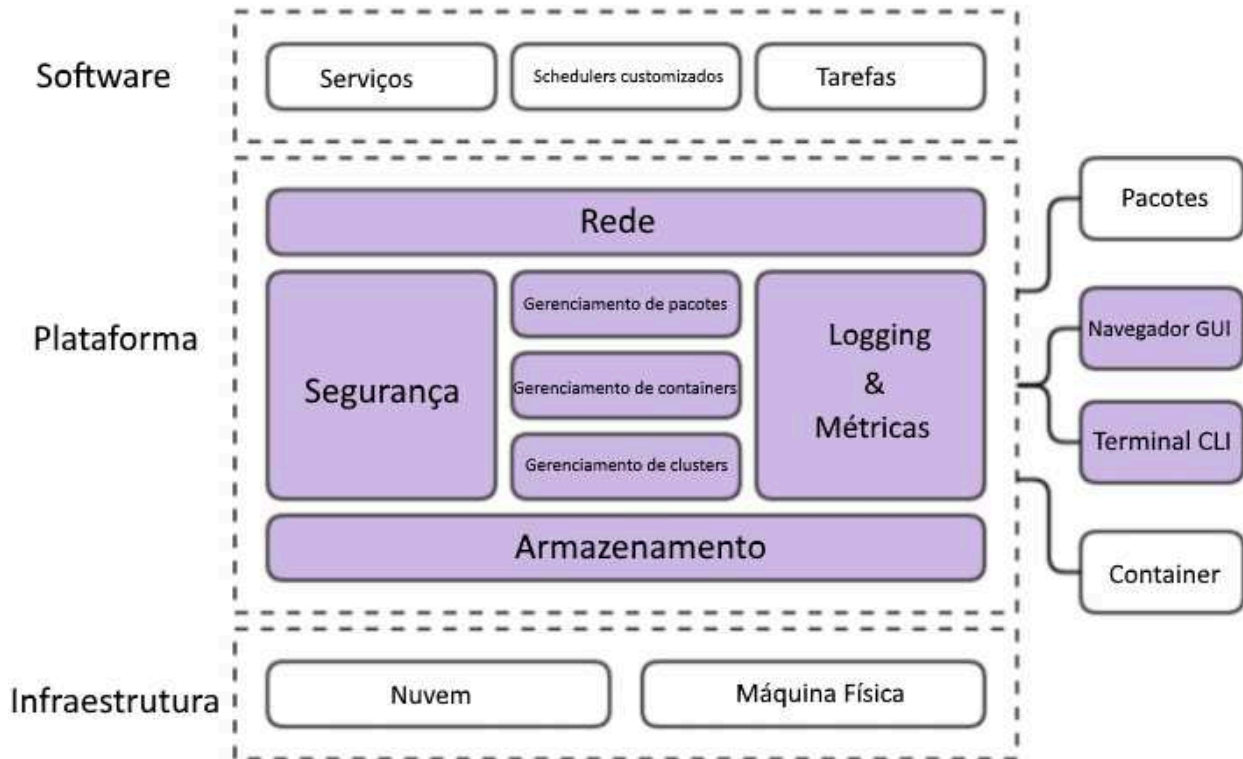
Software

Serviços

Schedulers customizados

Tarefas

Rede

Pacotes

Plataforma

Gerenciamento de pacotes

Segurança

Gerenciamento de containers

Gerenciamento de clusters

Logging & Métricas

Navegador GUI

Terminal CLI

Armazenamento

Container

Infraestrutura

Nuvem

Máquina Física